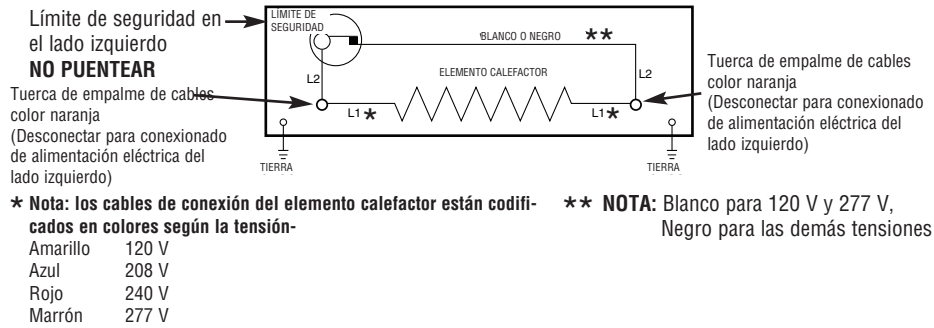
Límite de seguridad en el lado izquierdo
**NO PUENTEAR**

Tuerca de empalme de cables color naranja
(Desconectar para conexionado de alimentación eléctrica del lado izquierdo)

LÍMITE DE SEGURIDAD

BLANCO O NEGRO **

L2

ELEMENTO CALEFACTOR

L2

L1 *

L1 *

TIERRA

TIERRA

Tuerca de empalme de cables color naranja
(Desconectar para conexionado de alimentación eléctrica del lado izquierdo)

* **Nota: los cables de conexión del elemento calefactor están codificados en colores según la tensión-**

| | |
|---|---|
| Amarillo | 120 V |
| Azul | 208 V |
| Rojo | 240 V |
| Marrón | 277 V |

** **NOTA:** Blanco para 120 V y 277 V, Negro para las demás tensiones